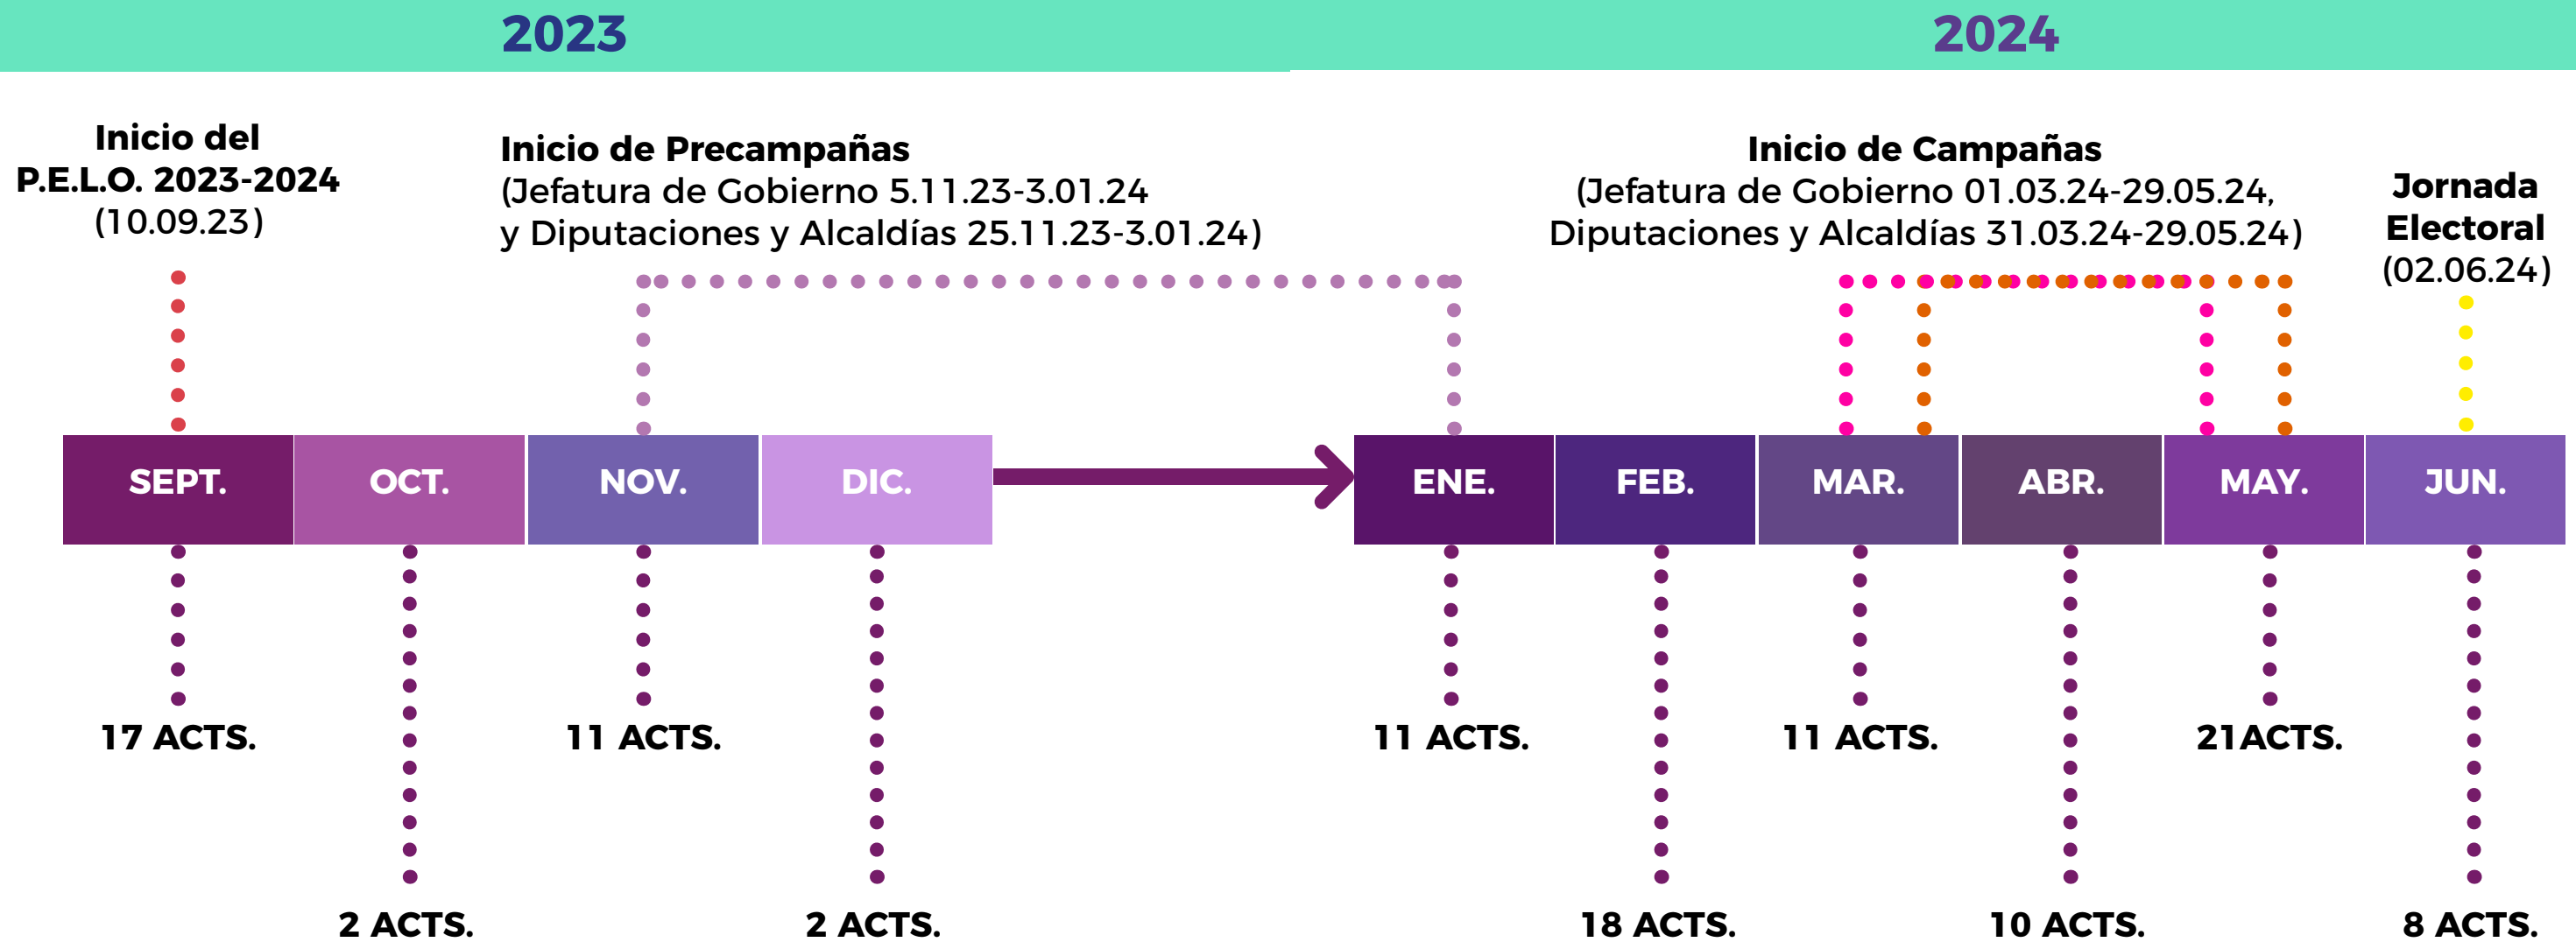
2023

2024

Inicio del P.E.L.O. 2023-2024 (10.09.23)

Inicio de Precampañas
(Jefatura de Gobierno 5.11.23-3.01.24
y Diputaciones y Alcaldías 25.11.23-3.01.24)

Inicio de Campañas
(Jefatura de Gobierno 01.03.24-29.05.24,
Diputaciones y Alcaldías 31.03.24-29.05.24)

Jornada Electoral (02.06.24)

SEPT. OCT. NOV. DIC. ENE. FEB. MAR. ABR. MAY. JUN.

17 ACTS.
2 ACTS.
11 ACTS.
2 ACTS.
11 ACTS.
18 ACTS.
11 ACTS.
10 ACTS.
21ACTS.
8 ACTS.